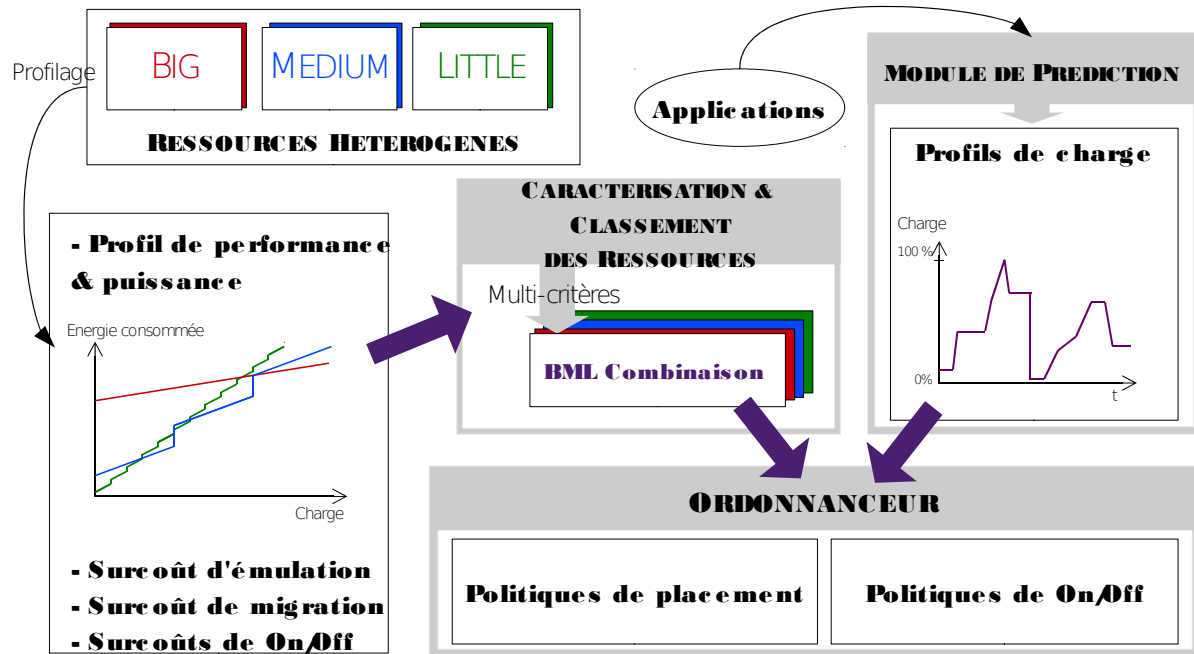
Profilage

BIG

MEDIUM

LITTLE

RESSOURCES HETEROGENES

Applications

MODULE DE PREDICTION

Profils de charge

Charge

100 %

0%

t

CARACTERISATION & CLASSEMENT DES RESSOURCES

Multi-critères

BML Combinaison

- Profil de performance & puissance

Energie consommée

Charge

- Surcoût d'émulation

- Surcoût de migration

- Surcoûts de On/Off

ORDONNANCEUR

Politiques de placement

Politiques de On/Off